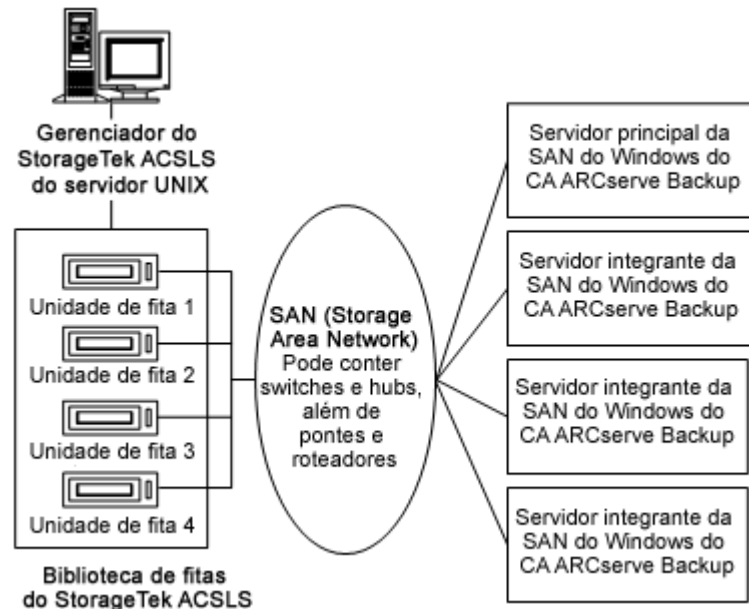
Gerenciador do StorageTek ACSLS do servidor UNIX

Unidade de fita 1

Unidade de fita 2

Unidade de fita 3

Unidade de fita 4

Biblioteca de fitas do StorageTek ACSLS

SAN (Storage Area Network) Pode conter switches e hubs, além de pontes e roteadores

Servidor principal da SAN do Windows do CA ARCserve Backup

Servidor integrante da SAN do Windows do CA ARCserve Backup

Servidor integrante da SAN do Windows do CA ARCserve Backup

Servidor integrante da SAN do Windows do CA ARCserve Backup